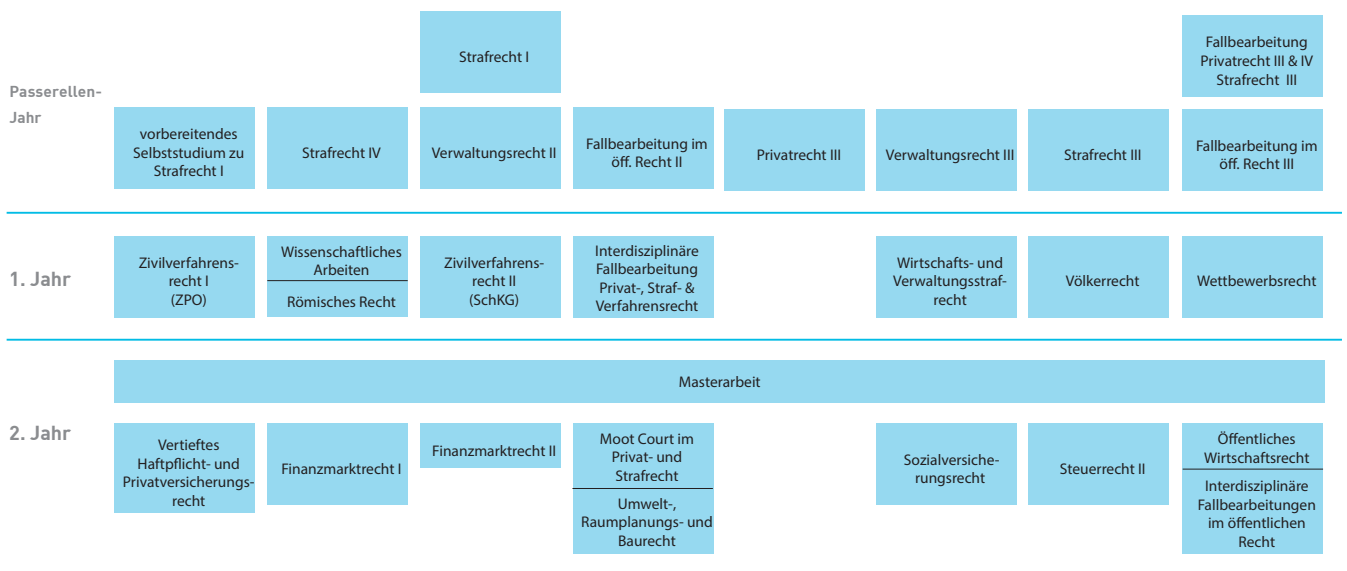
Passerellen-Jahr

Strafrecht I

Fallbearbeitung Privatrecht III & IV Strafrecht III

vorbereitendes Selbststudium zu Strafrecht I

Strafrecht IV

Verwaltungsrecht II

Fallbearbeitung im öff. Recht II

Privatrecht III

Verwaltungsrecht III

Strafrecht III

Fallbearbeitung im öff. Recht III

1. Jahr

Zivilverfahrensrecht I (ZPO)

Wissenschaftliches Arbeiten

Römisches Recht

Zivilverfahrensrecht II (SchKG)

Interdisziplinäre Fallbearbeitung Privat-, Straf- & Verfahrensrecht

Wirtschafts- und Verwaltungsstrafrecht

Völkerrecht

Wettbewerbsrecht

2. Jahr

Masterarbeit

Vertieftes Haftpflicht- und Privatversicherungsrecht

Finanzmarktrecht I

Finanzmarktrecht II

Moot Court im Privat- und Strafrecht

Umwelt-, Raumplanungs- und Baurecht

Sozialversicherungsrecht

Steuerrecht II

Öffentliches Wirtschaftsrecht

Interdisziplinäre Fallbearbeitungen im öffentlichen Recht